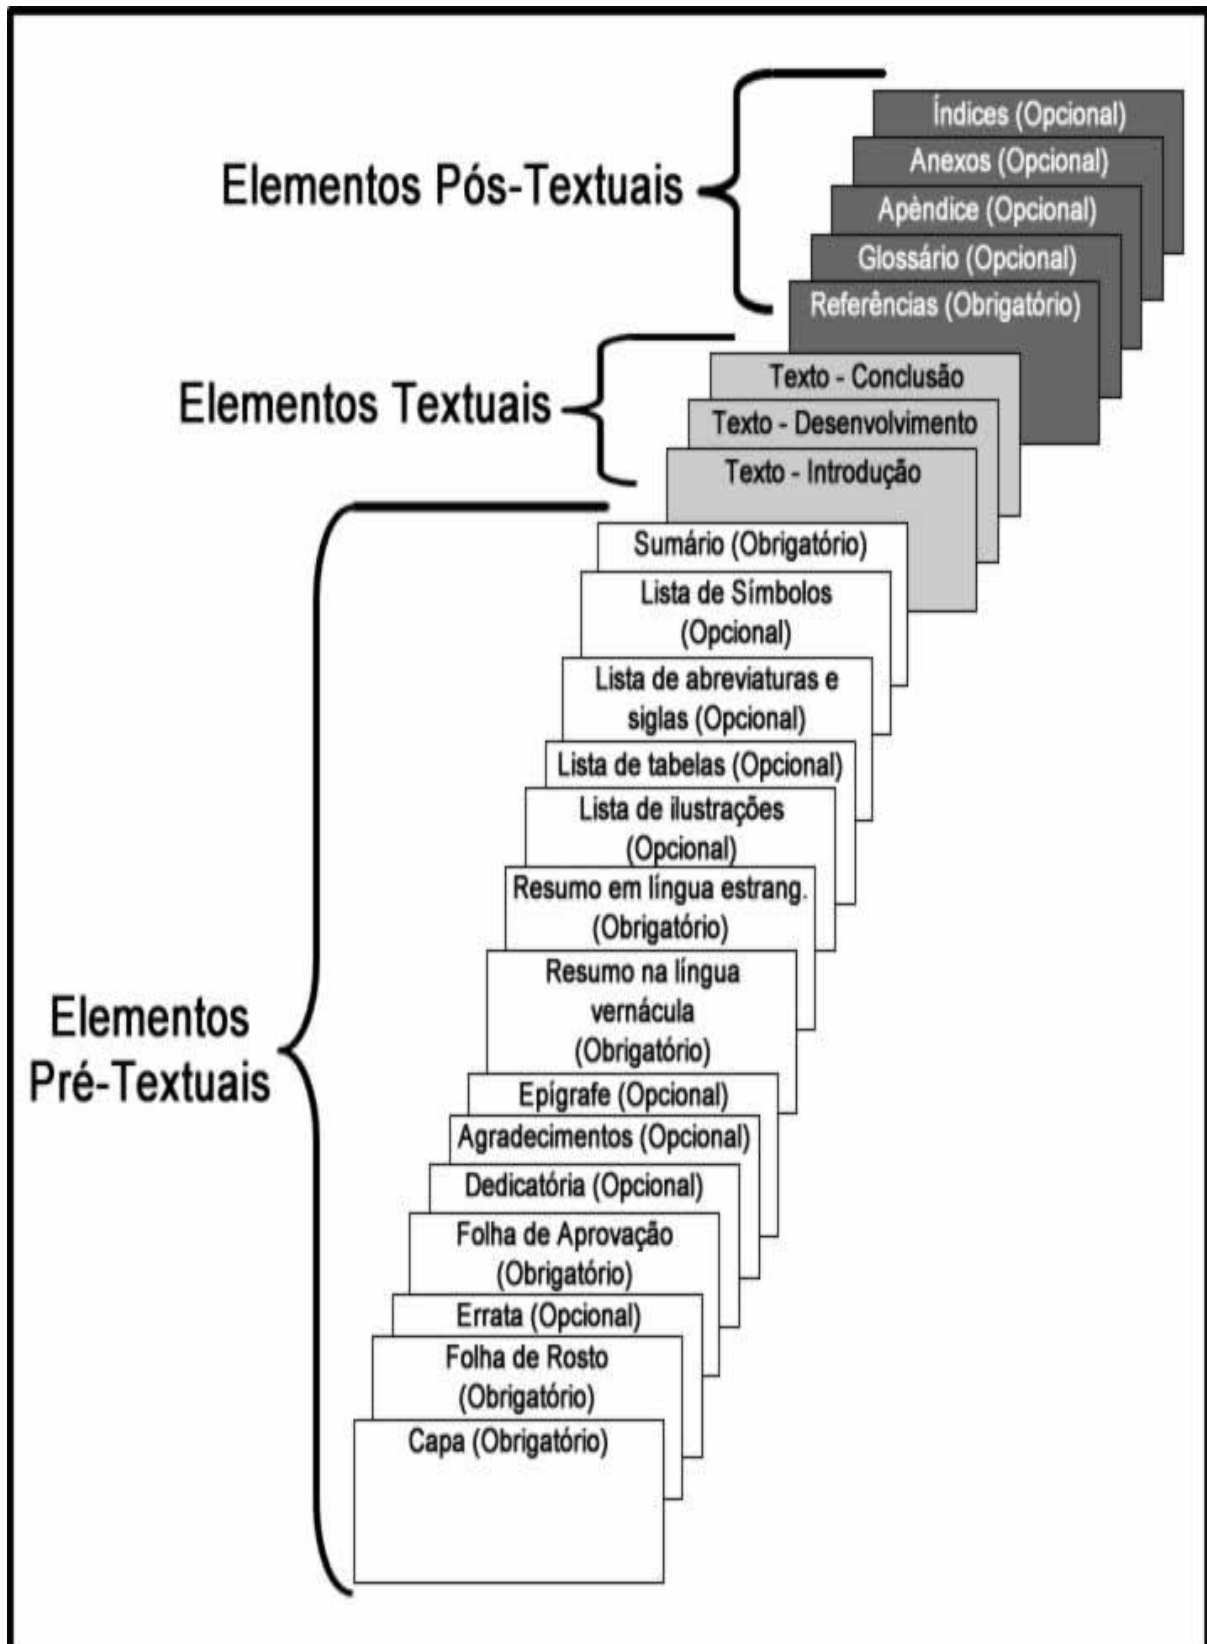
Elementos Pós-Textuais

Índices (Opcional)
Anexos (Opcional)
Apèndice (Opcional)
Glossário (Opcional)
Referências (Obrigatório)

Elementos Textuais

Texto - Conclusão
Texto - Desenvolvimento
Texto - Introdução

Elementos Pré-Textuais

Sumário (Obrigatório)
Lista de Símbolos (Opcional)
Lista de abreviaturas e siglas (Opcional)
Lista de tabelas (Opcional)
Lista de ilustrações (Opcional)
Resumo em língua estrang. (Obrigatório)
Resumo na língua vernácula (Obrigatório)
Epígrafe (Opcional)
Agradecimentos (Opcional)
Dedicatória (Opcional)
Folha de Aprovação (Obrigatório)
Errata (Opcional)
Folha de Rosto (Obrigatório)
Capa (Obrigatório)